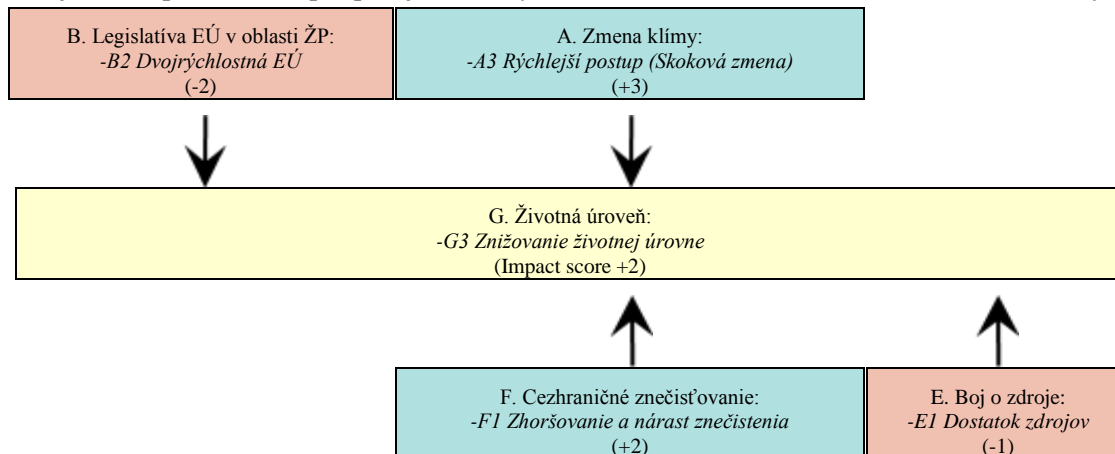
B. Legislatíva EÚ v oblasti ŽP:
*-B2 Dvojrýchlostná EÚ*
(-2)

A. Zmena klímy:
*-A3 Rýchlejší postup (Skoková zmena)*
(+3)

G. Životná úroveň:
*-G3 Znižovanie životnej úrovne*
(Impact score +2)

F. Cezhraničné znečisťovanie:
*-F1 Zhoršovanie a nárast znečistenia*
(+2)

E. Boj o zdroje:
*-E1 Dostatok zdrojov*
(-1)